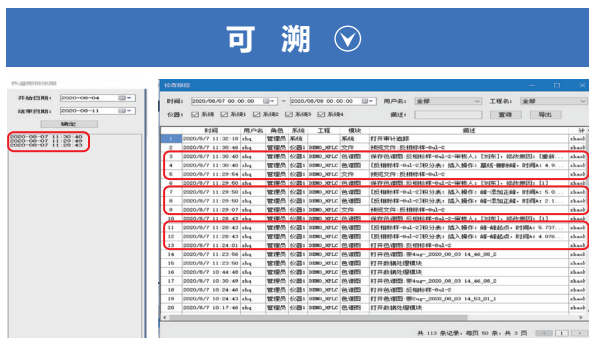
可 溯

开始日期: 2020-06-04
结束日期: 2020-06-11
确定
2020-06-07 11:30:40
2020-06-07 11:29:40
2020-06-07 11:28:43

稽查跟踪
时间: 2020/06/07 00:00:00 — 2020/06/08 00:00:00 用户名: 全部 工程名: 全部
仪器: 系统 系统1 系统2 系统3 系统4 描述: 查询 导出

| | 时间 | 用户名 | 角色 | 系统 | 工程 | 模块 | 描述 | 计 |
|---|---|---|---|---|---|---|---|---|
| 1 | 2020/6/7 11:32:18 | zhq | 管理员 | 系统 | | 系统 | 打开审计追踪 | zhao |
| 2 | 2020/6/7 11:30:46 | zhq | 管理员 | 仪器1 | DEMO_HPLC | 文件 | 関闭文件: 已稽样样-0a1-2 | zhao |
| 3 | 2020/6/7 11:30:40 | zhq | 管理员 | 仪器1 | DEMO_HPLC | 色谱图 | 保存色谱图 [已稽样样-0a1-2审核人: [刘东], 修改原因: [重新 | zhao |
| 4 | 2020/6/7 11:30:40 | zhq | 管理员 | 仪器1 | DEMO_HPLC | 色谱图 | [已稽样样-0a1-2]积分表: 插入操作: 峰-基线合... 时间A: 4.9... | zhao |
| 5 | 2020/6/7 11:29:54 | zhq | 管理员 | 仪器1 | DEMO_HPLC | 文件 | 打开文件: 已稽样样-0a1-2 | zhao |
| 6 | 2020/6/7 11:29:50 | zhq | 管理员 | 仪器1 | DEMO_HPLC | 色谱图 | 保存色谱图 [已稽样样-0a1-2审核人: [刘东], 修改原因: [1] | zhao |
| 7 | 2020/6/7 11:29:50 | zhq | 管理员 | 仪器1 | DEMO_HPLC | 色谱图 | [已稽样样-0a1-2]积分表: 插入操作: 峰-添加正峰; 时间A: 5.0... | zhao |
| 8 | 2020/6/7 11:29:50 | zhq | 管理员 | 仪器1 | DEMO_HPLC | 色谱图 | [已稽样样-0a1-2]积分表: 插入操作: 峰-添加正峰; 时间A: 2.1... | zhao |
| 9 | 2020/6/7 11:29:07 | zhq | 管理员 | 仪器1 | DEMO_HPLC | 文件 | 打开文件: 已稽样样-0a1-2 | zhao |
| 10 | 2020/6/7 11:28:43 | zhq | 管理员 | 仪器1 | DEMO_HPLC | 色谱图 | 保存色谱图 [已稽样样-0a1-2审核人: [刘东], 修改原因: [1] | zhao |
| 11 | 2020/6/7 11:28:43 | zhq | 管理员 | 仪器1 | DEMO_HPLC | 色谱图 | [已稽样样-0a1-2]积分表: 插入操作: 峰-峰起点; 时间A: 5.737... | zhao |
| 12 | 2020/6/7 11:28:43 | zhq | 管理员 | 仪器1 | DEMO_HPLC | 色谱图 | [已稽样样-0a1-2]积分表: 插入操作: 峰-峰起点; 时间A: 4.076 | zhao |
| 13 | 2020/6/7 11:24:01 | zhq | 管理员 | 仪器1 | DEMO_HPLC | 色谱图 | 打开文件: 已稽样样-0a1-2 | zhao |
| 14 | 2020/6/7 11:23:56 | zhq | 管理员 | 仪器1 | DEMO_HPLC | 色谱图 | 打开色谱图: 带4ug-_2020_06_03 14_46_08_2 | zhao |
| 15 | 2020/6/7 11:23:50 | zhq | 管理员 | 仪器1 | DEMO_HPLC | 色谱图 | 打开数据处理模块 | zhao |
| 16 | 2020/6/7 10:44:48 | zhq | 管理员 | 仪器1 | DEMO_HPLC | 色谱图 | 打开色谱图: 带4ug-_2020_06_03 14_46_08_2 | zhao |
| 17 | 2020/6/7 10:30:49 | zhq | 管理员 | 仪器1 | DEMO_HPLC | 色谱图 | 打开色谱图: 带4ug-_2020_06_03 14_46_08_2 | zhao |
| 18 | 2020/6/7 10:30:45 | zhq | 管理员 | 仪器1 | DEMO_HPLC | 色谱图 | 打开数据处理模块 | zhao |
| 19 | 2020/6/7 10:24:43 | zhq | 管理员 | 仪器1 | DEMO_HPLC | 色谱图 | 打开色谱图: 带2ug-_2020_06_03 14_53_01_1 | zhao |
| 20 | 2020/6/7 10:17:46 | zhq | 管理员 | 仪器1 | DEMO_HPLC | 色谱图 | 打开数据处理模块 | zhao |

共 113 条记录, 每页 50 条, 共 3 页